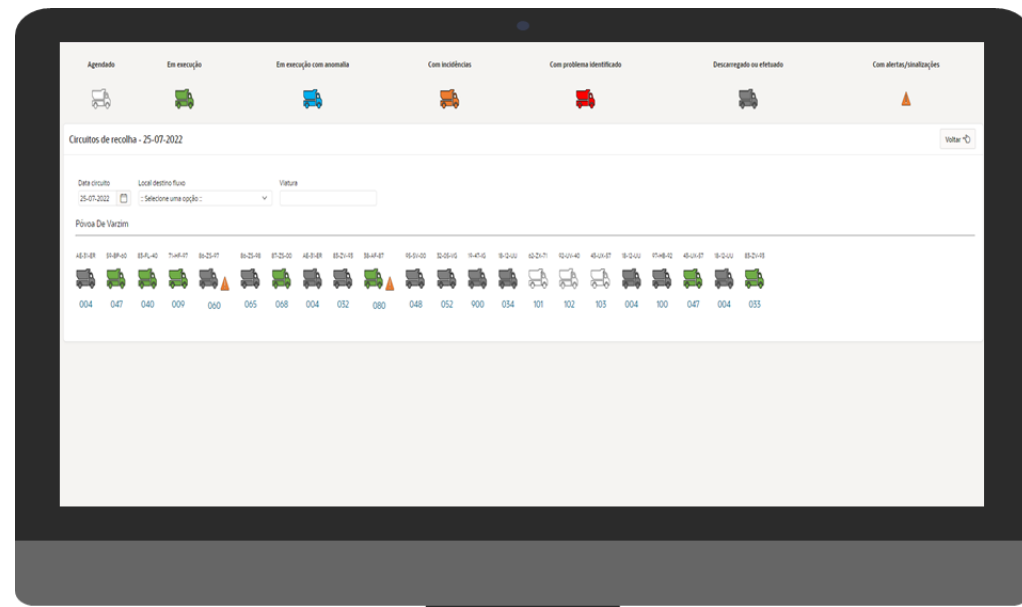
Agendado Em execução Em execução com anomalia Com incidências Com problema identificado Descarregado ou efetuado Com alertas/sinalizações

Circuitos de recolha - 25-07-2022

Voltar

Data circuito
25-07-2022

Local destino fluxo
:: Selecione uma opção ::

Viatura

Póvoa De Varzim

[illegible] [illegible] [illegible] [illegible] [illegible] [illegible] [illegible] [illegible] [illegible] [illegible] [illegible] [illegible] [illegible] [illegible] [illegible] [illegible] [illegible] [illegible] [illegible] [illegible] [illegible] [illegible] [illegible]

004 047 040 009 060 065 068 004 032 080 048 052 900 034 101 102 103 004 100 047 004 033